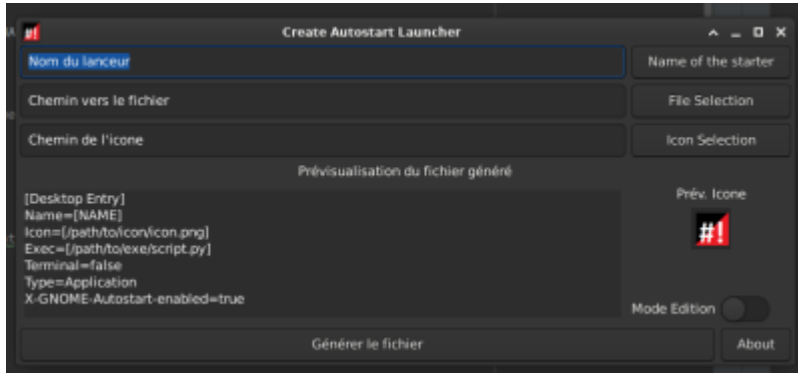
#!
Create Autostart Launcher
^ _ □ X

Nom du lanceur
Name of the starter

Chemin vers le fichier
File Selection

Chemin de l'icone
Icon Selection

Prévisualisation du fichier généré

[Desktop Entry]
Name=[NAME]
Icon=[/path/to/icon/icon.png]
Exec=[/path/to/exe/script.py]
Terminal=false
Type=Application
X-GNOME-Autostart-enabled=true

Prév. Icone
#!

Mode Edition

Générer le fichier
About